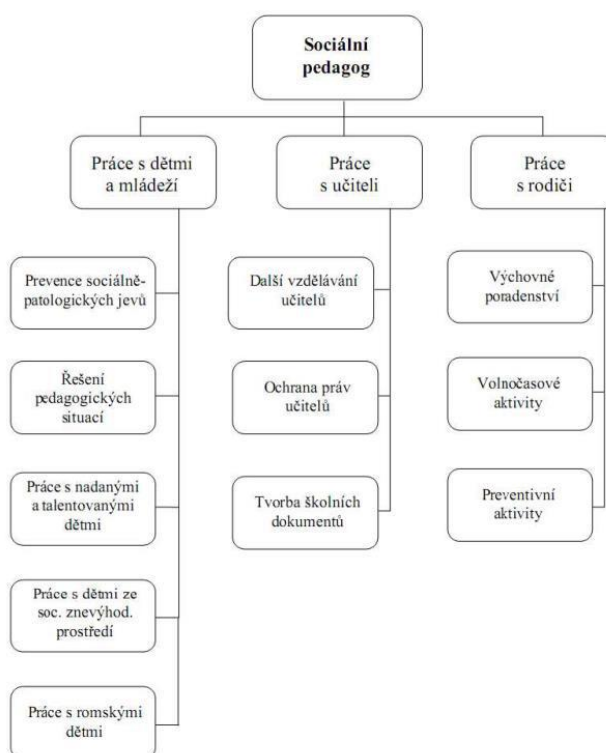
Sociální pedagog

Práce s dětmi a mládeží

Prevence sociálně-patologických jevů

Řešení pedagogických situací

Práce s nadanými a talentovanými dětmi

Práce s dětmi ze soc. znevýhod. prostředí

Práce s romskými dětmi

Práce s učiteli

Další vzdělávání učitelů

Ochrana práv učitelů

Tvorba školních dokumentů

Práce s rodiči

Výchovné poradenství

Volnočasové aktivity

Preventivní aktivity